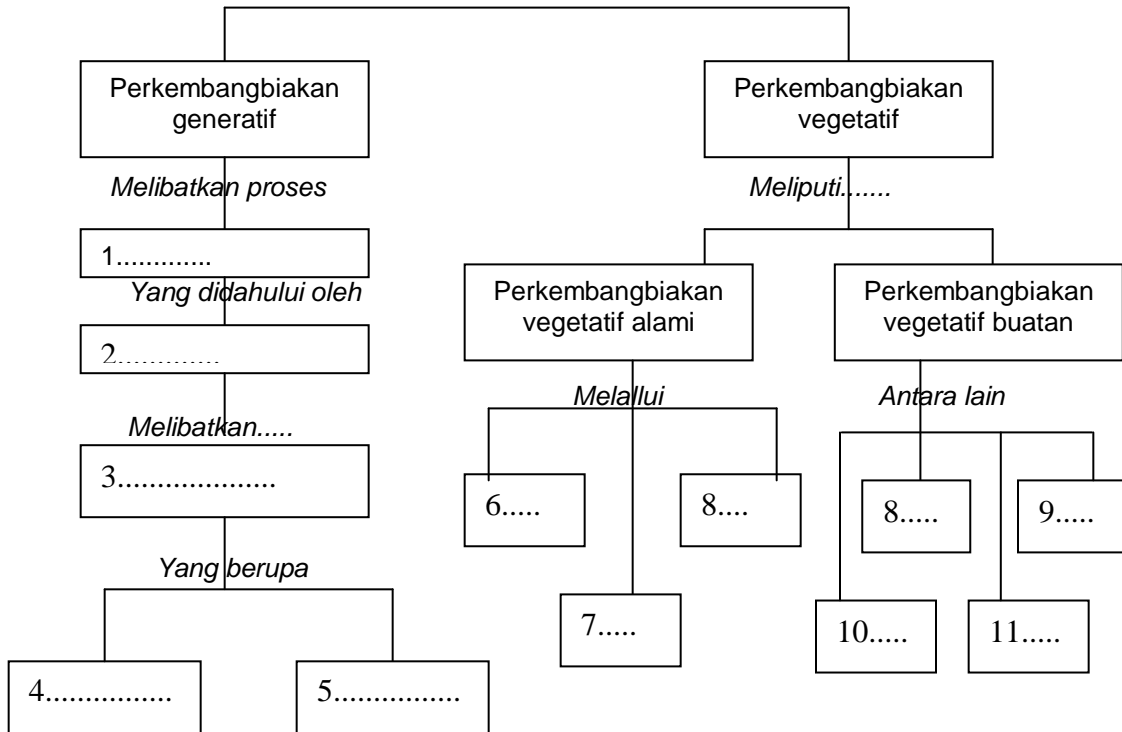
Perkembangbiakan generatif

Melibatkan proses

1.............

Yang didahului oleh

2.............

Melibatkan.....

3...................

Yang berupa

4...............

5...............

Perkembangbiakan vegetatif

Meliputi.......

Perkembangbiakan vegetatif alami

Melallui

6.....

7.....

8....

Perkembangbiakan vegetatif buatan

Antara lain

8.....

9.....

10.....

11.....